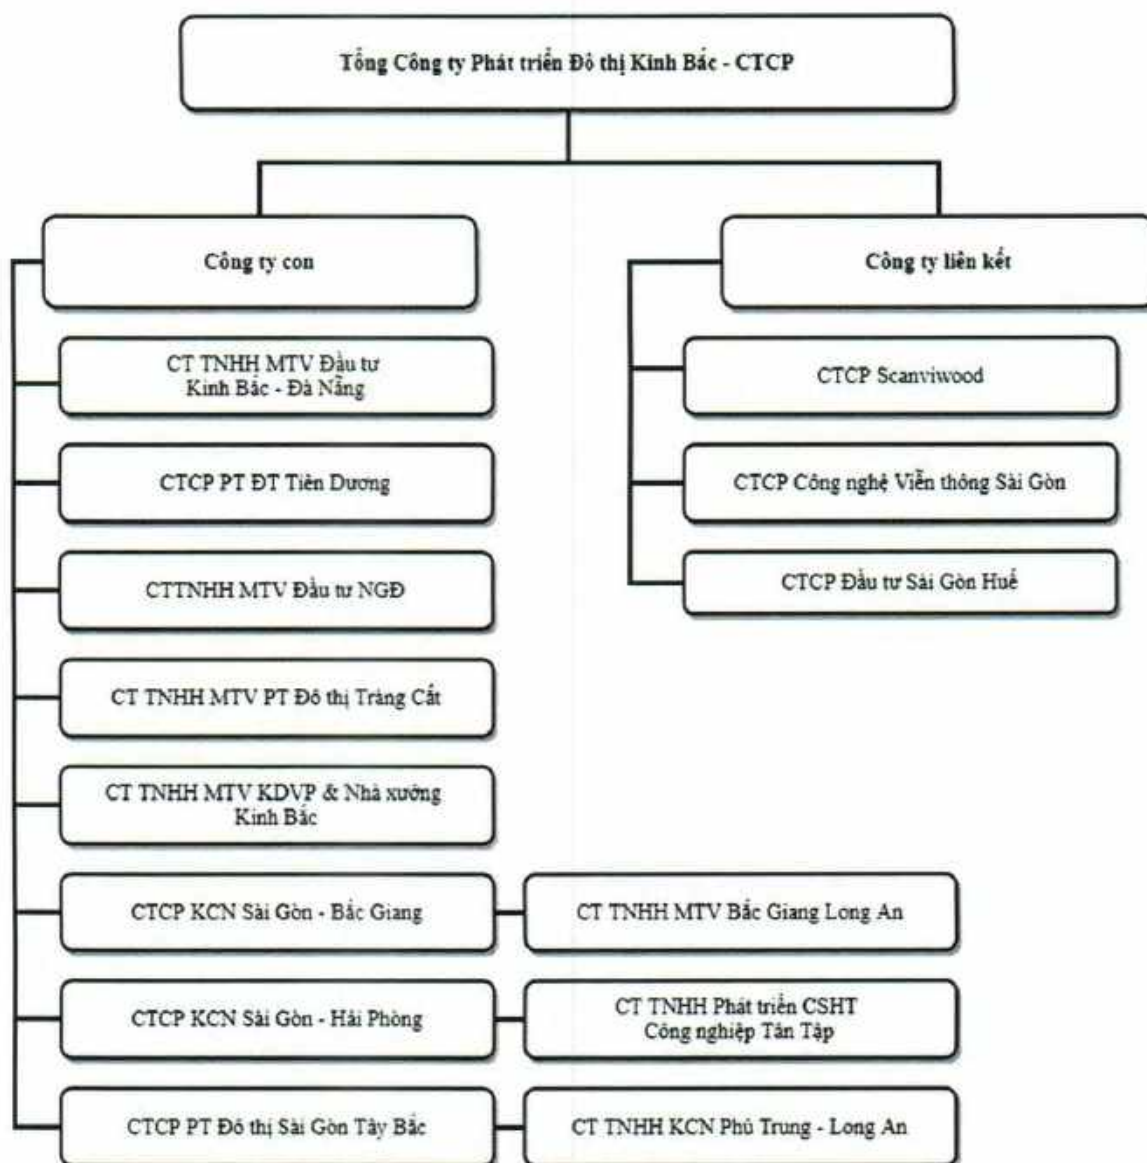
Tổng Công ty Phát triển Đô thị Kinh Bắc - CTCP

Công ty con

Công ty liên kết

CT TNHH MTV Đầu tư Kinh Bắc - Đà Nẵng

CTCP PT ĐT Tiền Dương

CTTNHH MTV Đầu tư NGĐ

CT TNHH MTV PT Đô thị Tràng Cát

CT TNHH MTV KDVP & Nhà xưởng Kinh Bắc

CTCP KCN Sài Gòn - Bắc Giang

CT TNHH MTV Bắc Giang Long An

CTCP KCN Sài Gòn - Hải Phòng

CT TNHH Phát triển CSHT Công nghiệp Tân Tập

CTCP PT Đô thị Sài Gòn Tây Bắc

CT TNHH KCN Phú Trung - Long An

CTCP Scanviwood

CTCP Công nghệ Viễn thông Sài Gòn

CTCP Đầu tư Sài Gòn Huế